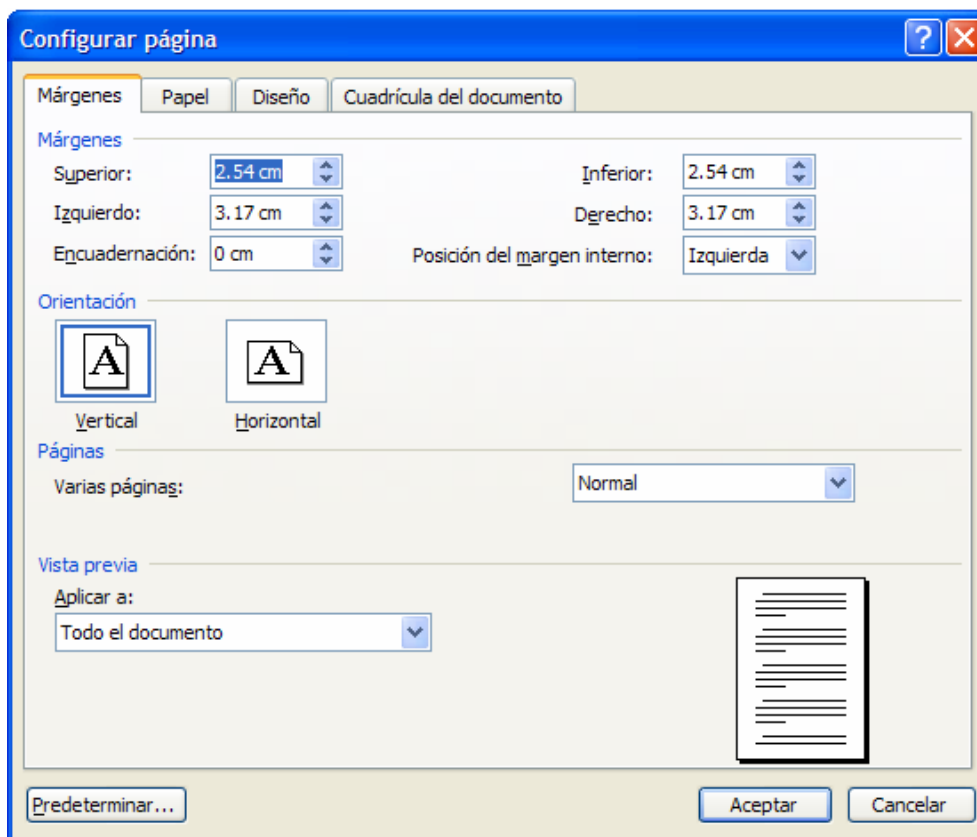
Configurar página

Márgenes | Papel | Diseño | Cuadrícula del documento

Márgenes

Superior: 2.54 cm

Inferior: 2.54 cm

Izquierdo: 3.17 cm

Derecho: 3.17 cm

Encuadernación: 0 cm

Posición del margen interno: Izquierda

Orientación

A

Vertical

A

Horizontal

Páginas

Varias páginas: Normal

Vista previa

Aplicar a:

Todo el documento

Predeterminar...

Aceptar

Cancelar